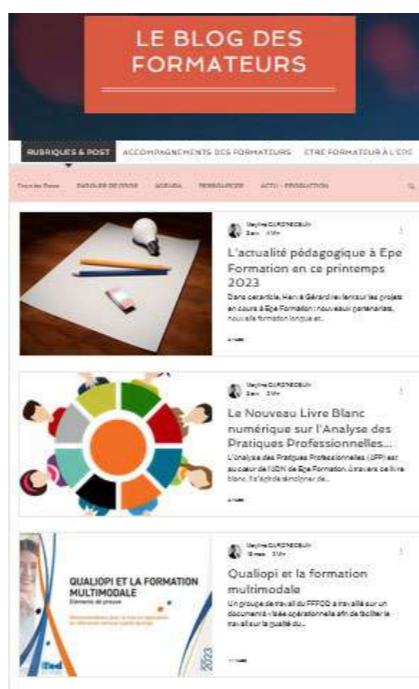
LE BLOG DES FORMATEURS

RUBRIQUES & POST ACCOMPAGNEMENTS DES FORMATEURS ETRE FORMATEUR À L'EPE

Tous les Posts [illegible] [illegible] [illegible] ACTU - PRODUCTION

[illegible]
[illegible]

L'actualité pédagogique à Epe Formation en ce printemps 2023

Dans ce article, Hervé Gérard revient sur les projets en cours à Epe Formation : nouveaux partenariats, nouvelle formation longue et...

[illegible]

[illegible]
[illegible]

Le Nouveau Livre Blanc numérique sur l'Analyse des Pratiques Professionnelles...

L'Analyse des Pratiques Professionnelles (APP) est au cœur de l'ADN de Epe Formation. À travers ce livre blanc, il s'agit de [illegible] de...

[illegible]

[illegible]
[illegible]

QUALIOPI ET LA FORMATION MULTIMODALE
Éléments de preuve

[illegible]

2023

Qualiopi et la formation multimodale

Un groupe de travail du FFFOD a travaillé sur un document « très opérationnel » afin de faciliter le travail sur la qualité du...

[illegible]